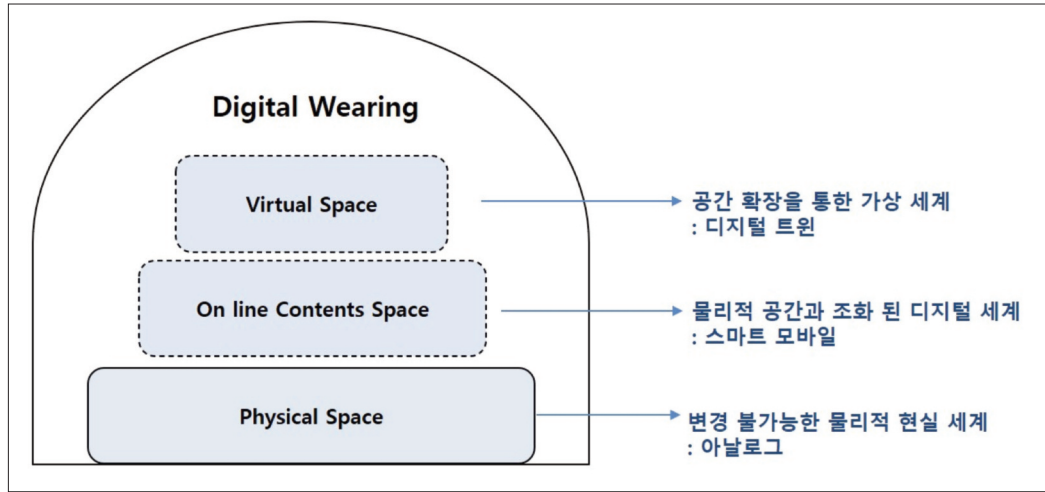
Digital Wearing

Virtual Space

공간 확장을 통한 가상 세계
: 디지털 트윈

On line Contents Space

물리적 공간과 조화 된 디지털 세계
: 스마트 모바일

Physical Space

변경 불가능한 물리적 현실 세계
: 아날로그